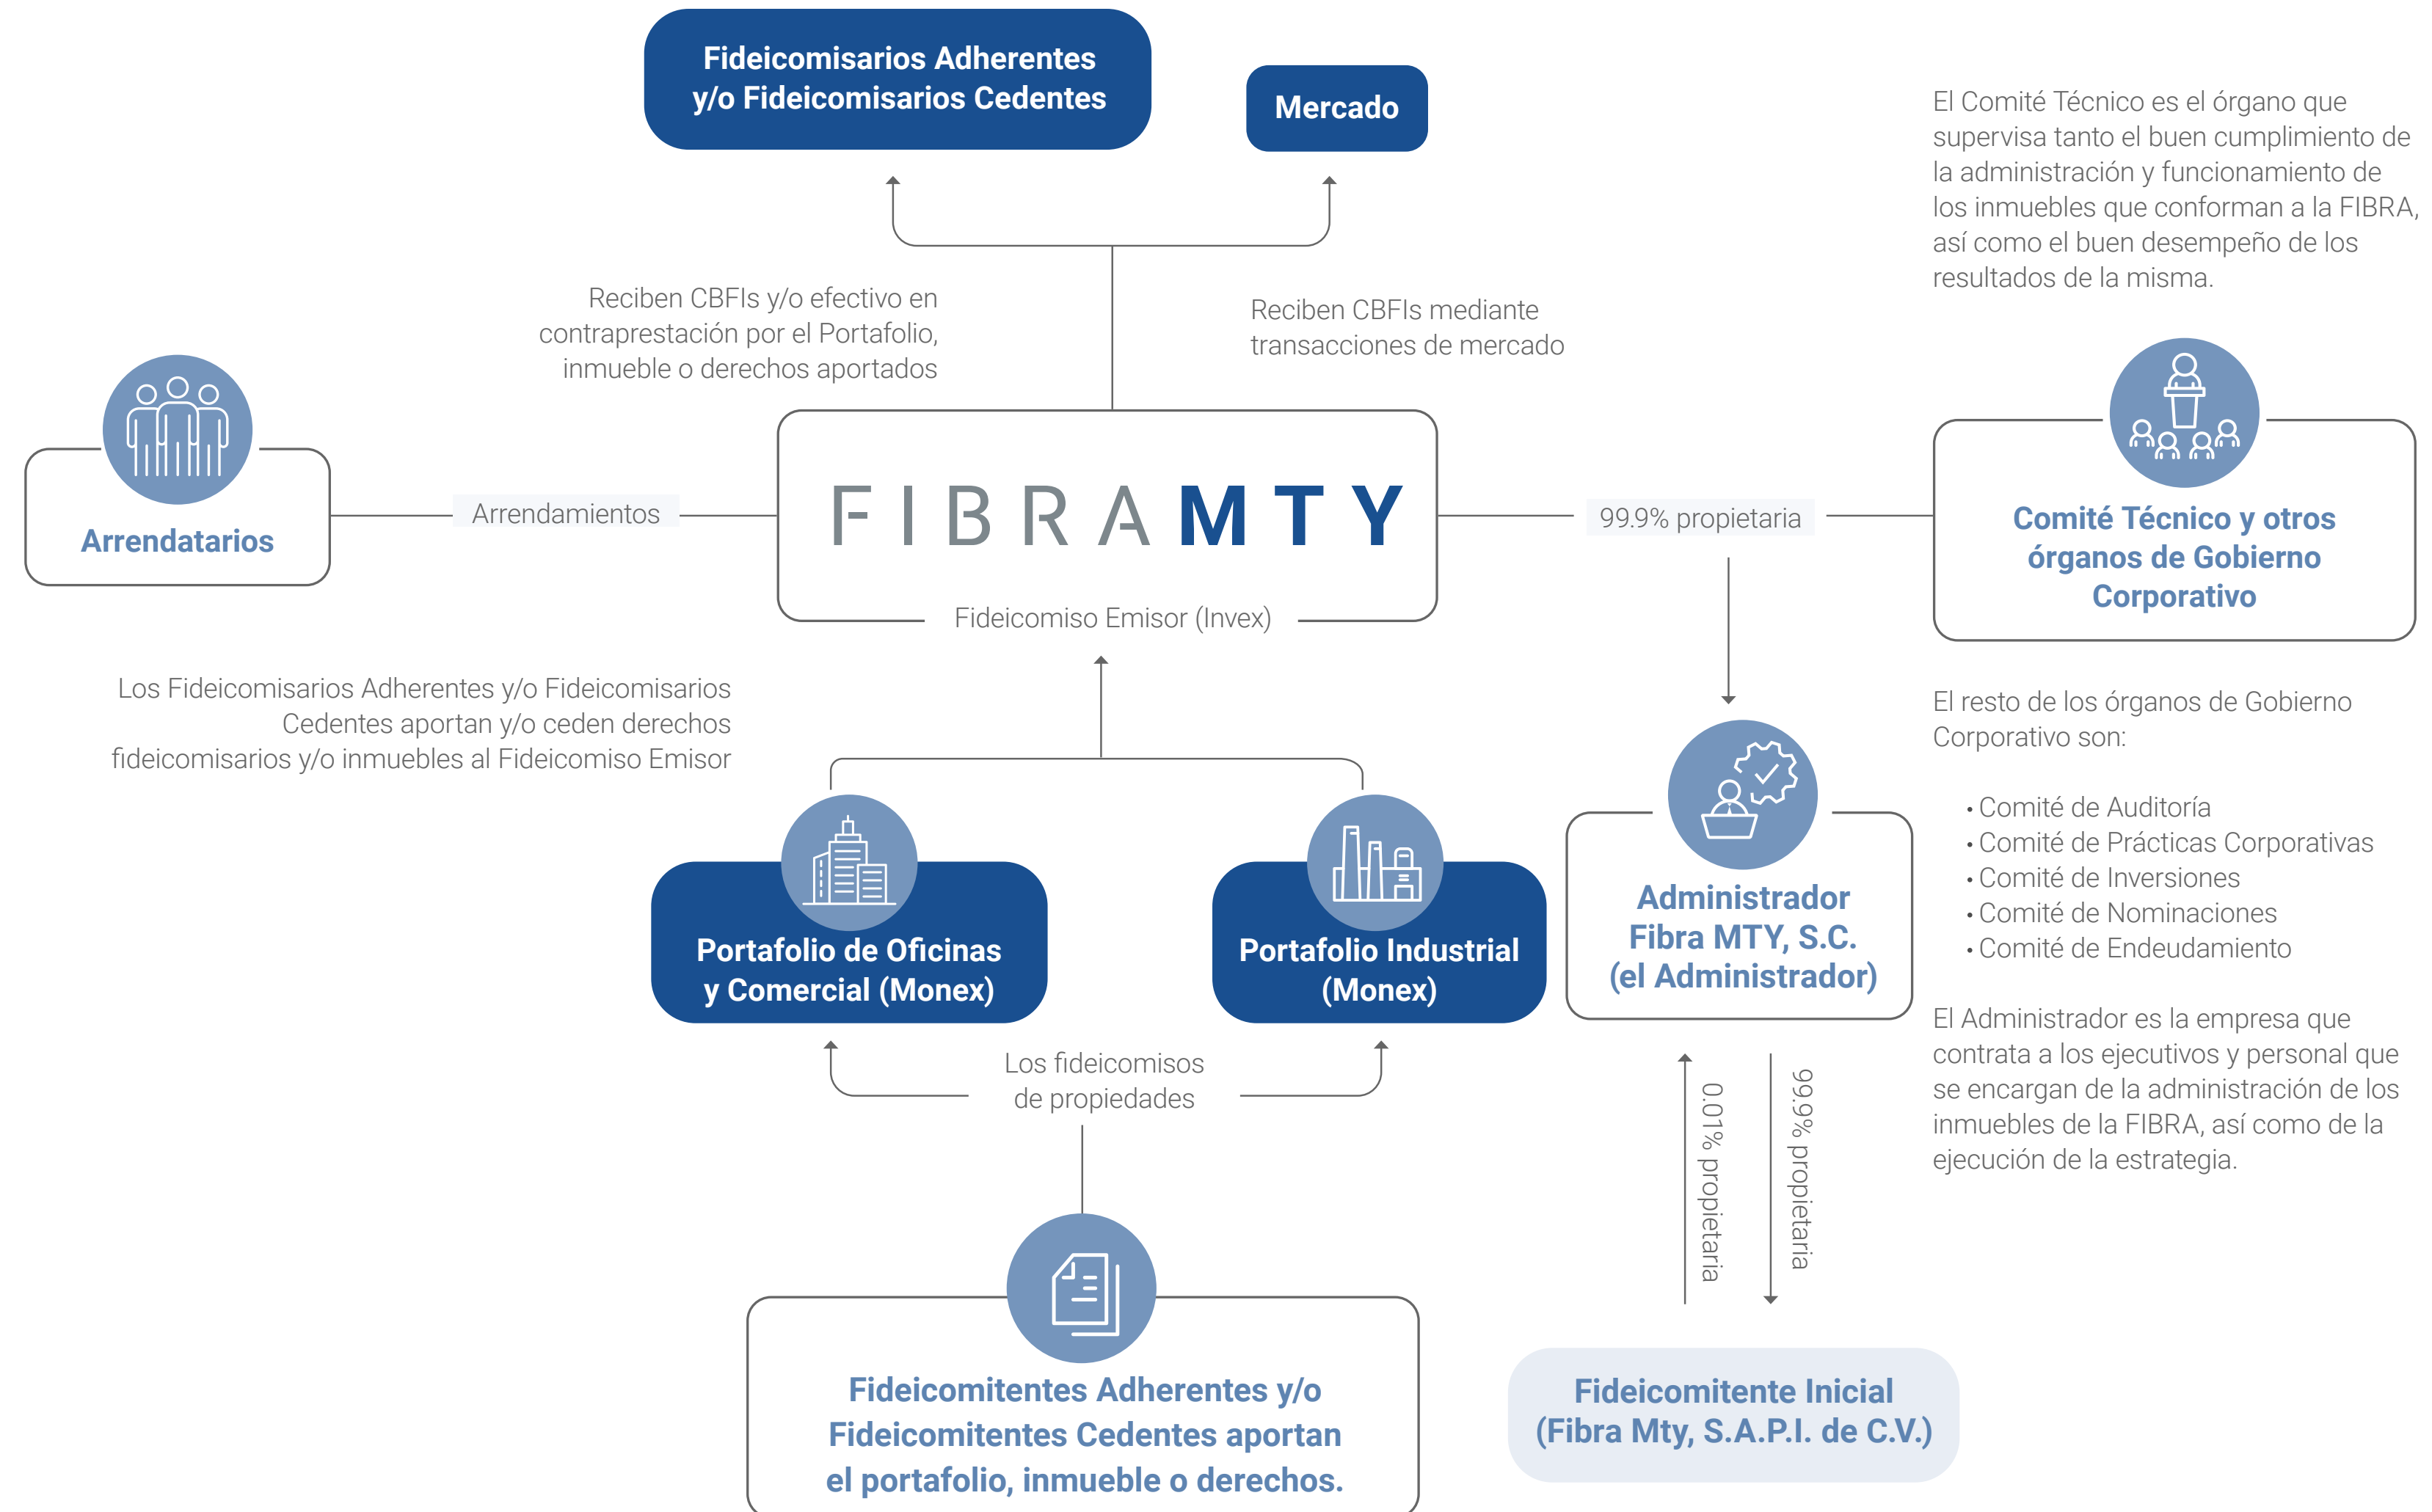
Fideicomisarios Adherentes y/o Fideicomisarios Cedentes

Mercado

El Comité Técnico es el órgano que supervisa tanto el buen cumplimiento de la administración y funcionamiento de los inmuebles que conforman a la FIBRA, así como el buen desempeño de los resultados de la misma.

Reciben CBFIs y/o efectivo en contraprestación por el Portafolio, inmueble o derechos aportados

Reciben CBFIs mediante transacciones de mercado

Arrendatarios

Arrendamientos

FIBRA MTY

Fideicomiso Emisor (Invex)

99.9% propietaria

Comité Técnico y otros órganos de Gobierno Corporativo

Los Fideicomisarios Adherentes y/o Fideicomisarios Cedentes aportan y/o ceden derechos fideicomisarios y/o inmuebles al Fideicomiso Emisor

El resto de los órganos de Gobierno Corporativo son:

• Comité de Auditoría
• Comité de Prácticas Corporativas
• Comité de Inversiones
• Comité de Nominaciones
• Comité de Endeudamiento

Portafolio de Oficinas y Comercial (Monex)

Portafolio Industrial (Monex)

Administrador Fibra MTY, S.C. (el Administrador)

El Administrador es la empresa que contrata a los ejecutivos y personal que se encargan de la administración de los inmuebles de la FIBRA, así como de la ejecución de la estrategia.

Los fideicomisos de propiedades

0.01% propietaria

99.9% propietaria

Fideicomitentes Adherentes y/o Fideicomitentes Cedentes aportan el portafolio, inmueble o derechos.

Fideicomitente Inicial (Fibra Mty, S.A.P.I. de C.V.)